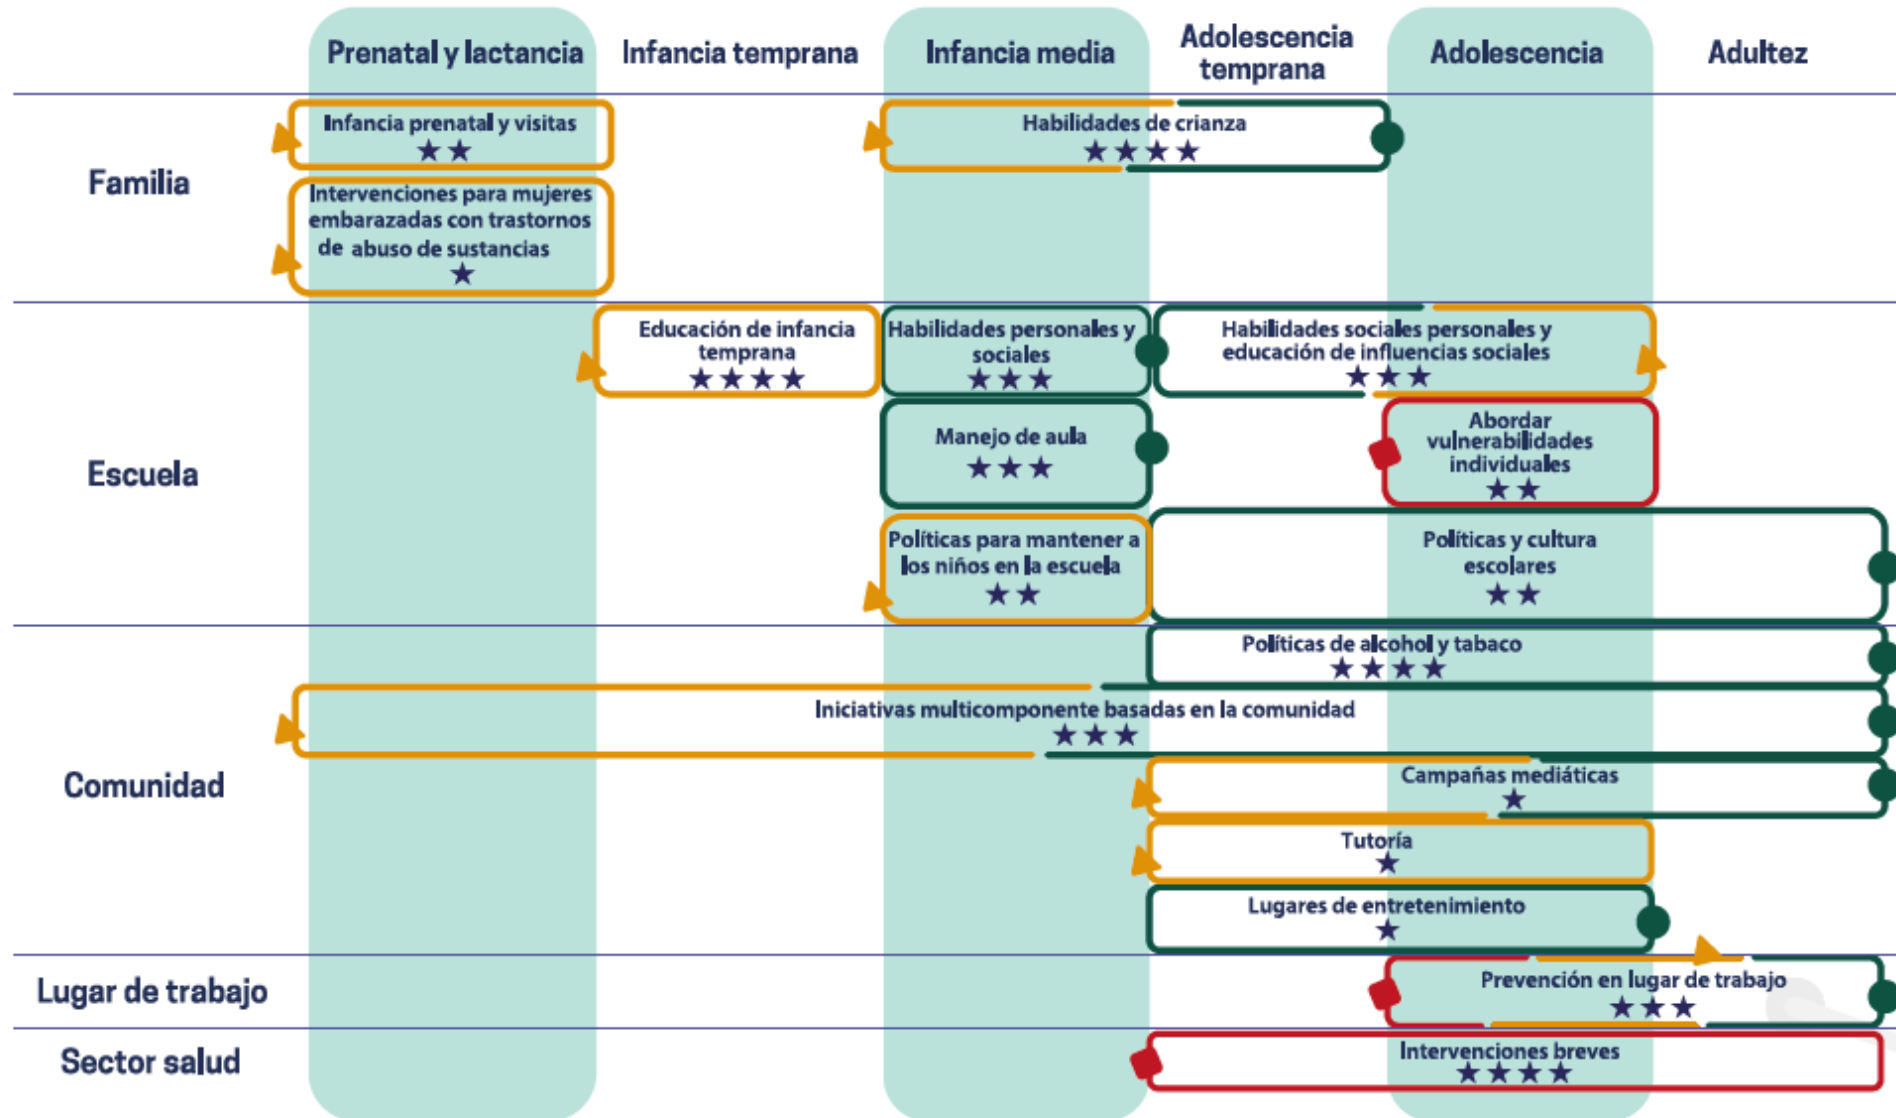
Prenatal y lactancia | Infancia temprana | Infancia media | Adolescencia temprana | Adolescencia | Adultez

Familia

Infancia prenatal y visitas
★★

Intervenciones para mujeres embarazadas con trastornos de abuso de sustancias
★

Habilidades de crianza
★★★★

Escuela

Educación de infancia temprana
★★★★

Habilidades personales y sociales
★★★

Habilidades sociales personales y educación de influencias sociales
★★★

Manejo de aula
★★★

Abordar vulnerabilidades individuales
★★

Políticas para mantener a los niños en la escuela
★★

Políticas y cultura escolares
★★

Comunidad

Políticas de alcohol y tabaco
★★★★

Iniciativas multicomponente basadas en la comunidad
★★★

Campañas mediáticas
★

Tutoría
★

Lugares de entretenimiento
★

Lugar de trabajo

Prevención en lugar de trabajo
★★★

Sector salud

Intervenciones breves
★★★★